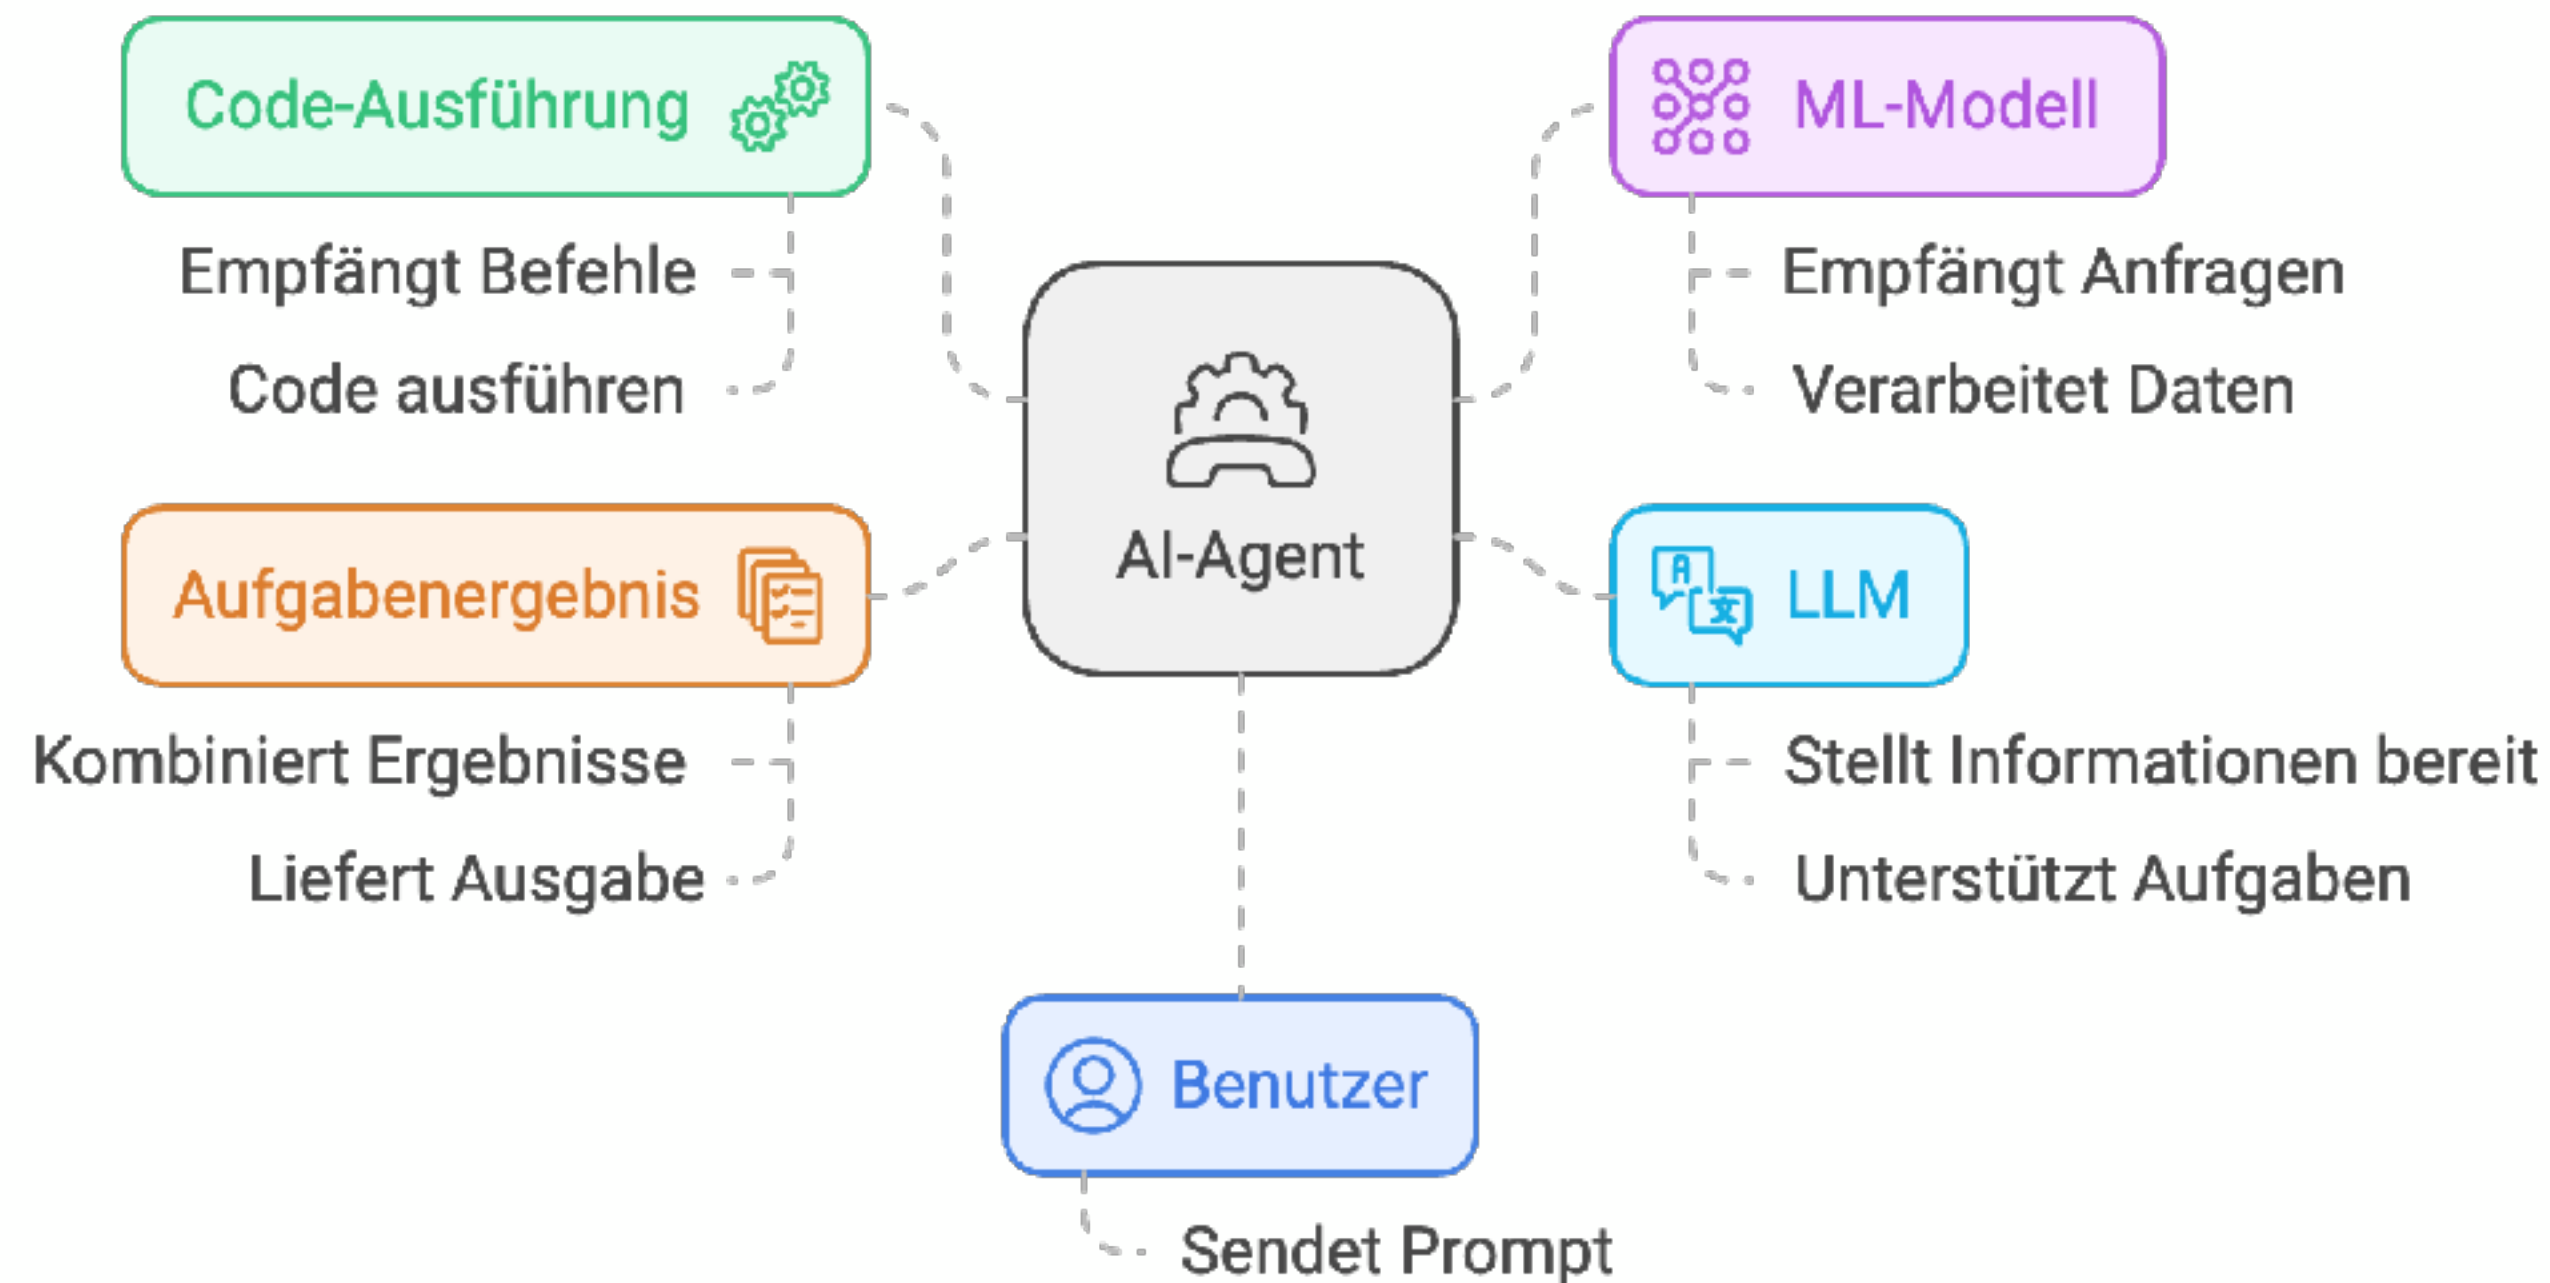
Code-Ausführung

Empfängt Befehle

Code ausführen

ML-Modell

Empfängt Anfragen

Verarbeitet Daten

AI-Agent

Aufgabenergebnis

Kombiniert Ergebnisse

Liefert Ausgabe

LLM

Stellt Informationen bereit

Unterstützt Aufgaben

Benutzer

Sendet Prompt